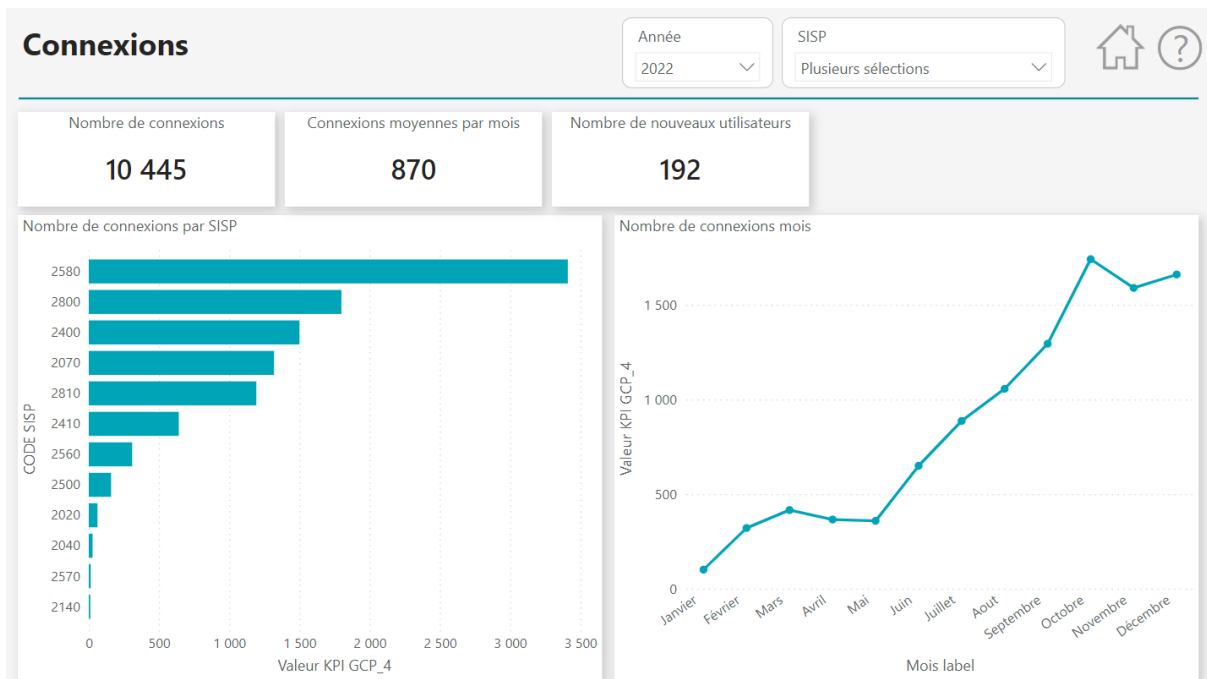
Connexions

Année
2022

SISP
Plusieurs sélections

Nombre de connexions
10 445

Connexions moyennes par mois
870

Nombre de nouveaux utilisateurs
192

Nombre de connexions par SISP

CODE SISP
2580
2800
2400
2070
2810
2410
2560
2500
2020
2040
2570
2140

0
500
1 000
1 500
2 000
2 500
3 000
3 500
Valeur KPI GCP_4

Nombre de connexions mois

Valeur KPI GCP_4
1 500
1 000
500
0

Janvier
Février
Mars
Avril
Mai
Juin
Juillet
Aout
Septembre
Octobre
Novembre
Décembre
Mois label